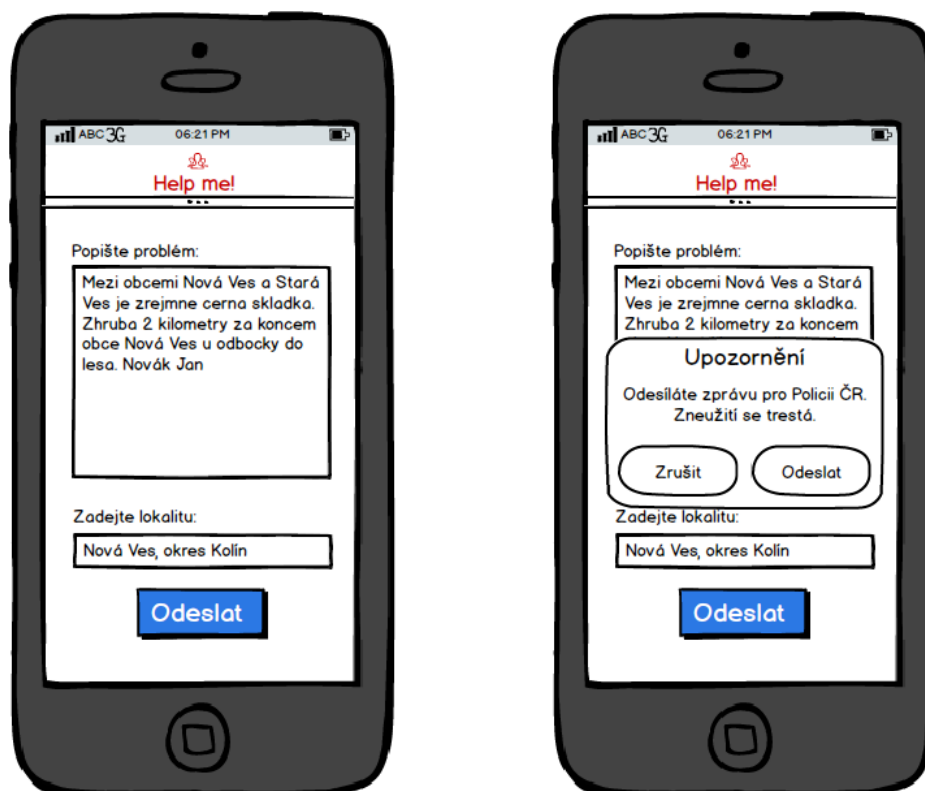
ABC 3G 06:21 PM

Help me!

Popište problém:

Mezi obcemi Nová Ves a Stará Ves je zrejmne cerna skladka. Zhruba 2 kilometry za koncem obce Nová Ves u odbocky do lesa. Novák Jan

Zadejte lokalitu:

Nová Ves, okres Kolín

Odeslat

ABC 3G 06:21 PM

Help me!

Popište problém:

Mezi obcemi Nová Ves a Stará Ves je zrejmne cerna skladka. Zhruba 2 kilometry za koncem

Upozornění

Odesíláte zprávu pro Policii ČR. Zneužití se trestá.

Zrušit

Odeslat

Zadejte lokalitu:

Nová Ves, okres Kolín

Odeslat